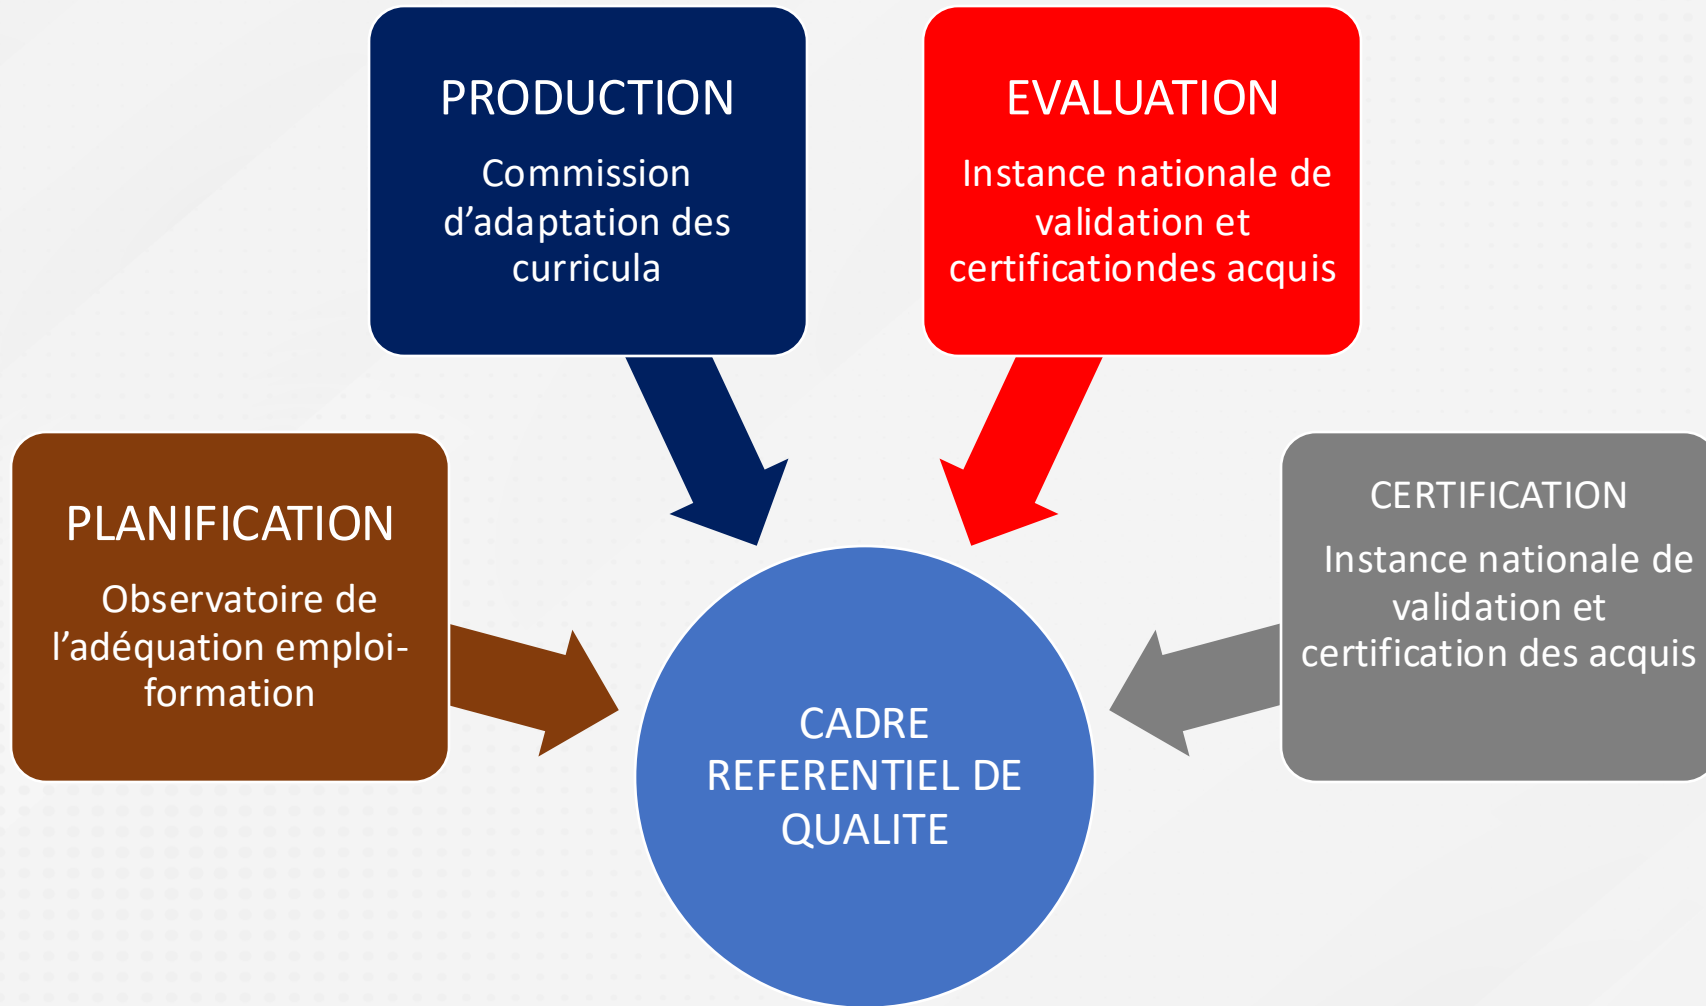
PRODUCTION

Commission d'adaptation des curricula

EVALUATION

Instance nationale de validation et certificationdes acquis

PLANIFICATION

Observatoire de l'adéquation emploi-formation

CERTIFICATION

Instance nationale de validation et certification des acquis

CADRE REFERENTIEL DE QUALITE